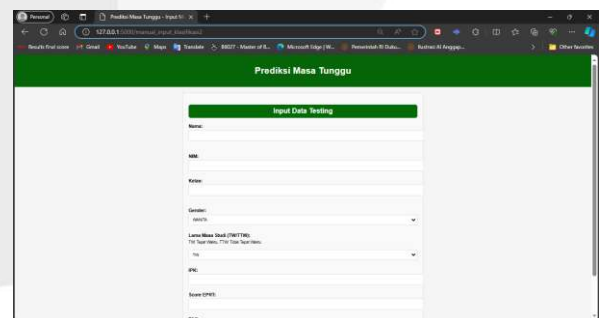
Personal
Prediksi Masa Tunggu - Input D... ×
127.0.0.1:5000/manual_input_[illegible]
Results final score Gmail YouTube Maps Translate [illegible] Microsoft Edge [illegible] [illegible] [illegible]
Other favorites

Prediksi Masa Tunggu

Input Data Testing

Nama:

NIM:

Kelas:

Gender:
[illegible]

Lama Masa Studi (TW/TTW):
TW: Tepat Waktu, TTW: Tidak Tepat Waktu
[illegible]

IPK:

Score EPRT: